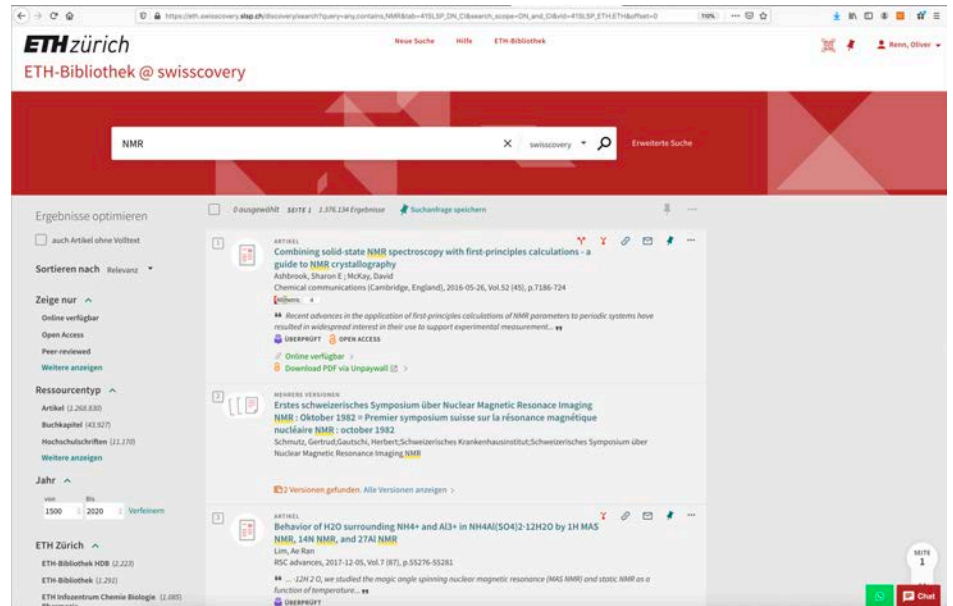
https://eth.swisscovery.slsp.ch/discovery/search?query=any,contains,NMR&tab=41SLSP_DN_CI&search_scope=DN_and_CI&vid=41SLSP_ETH:ETH&offset=0 110%

ETH zürich
ETH-Bibliothek @ swisscovery

Neue Suche Hilfe ETH-Bibliothek

Renn, Oliver

NMR swisscovery Erweiterte Suche

Ergebnisse optimieren

auch Artikel ohne Volltext

Sortieren nach Relevanz

Zeige nur
Online verfügbar
Open Access
Peer-reviewed
Weitere anzeigen

Ressourcentyp
Artikel (1.268.830)
Buchkapitel (43.927)
Hochschulschriften (11.170)
Weitere anzeigen

Jahr
von Bis
1500 2020 Verfeinern

ETH Zürich
ETH-Bibliothek HDB (2.223)
ETH-Bibliothek (1.292)
ETH Infozentrum Chemie Biologie (1.085)

0 ausgewählt SEITE 1 1.376.134 Ergebnisse Suchanfrage speichern

1
ARTIKEL
Combining solid-state NMR spectroscopy with first-principles calculations - a guide to NMR crystallography
Ashbrook, Sharon E ; McKay, David
Chemical communications (Cambridge, England), 2016-05-26, Vol.52 (45), p.7186-724
Altmetric 4
" Recent advances in the application of first-principles calculations of NMR parameters to periodic systems have resulted in widespread interest in their use to support experimental measurement... "
ÜBERPRÜFT OPEN ACCESS
Online verfügbar >
Download PDF via Unpaywall >

2
MEHRERE VERSIONEN
Erstes schweizerisches Symposium über Nuclear Magnetic Resonace Imaging NMR : Oktober 1982 = Premier symposium suisse sur la résonance magnétique nucléaire NMR : october 1982
Schmutz, Gertrud;Gautschi, Herbert;Schweizerisches Krankenhausinstitut;Schweizerisches Symposium über Nuclear Magnetic Resonance Imaging NMR
2 Versionen gefunden. Alle Versionen anzeigen >

3
ARTIKEL
Behavior of H2O surrounding NH4+ and Al3+ in NH4Al(SO4)2·12H2O by 1H MAS NMR, 14N NMR, and 27Al NMR
Lim, Ae Ran
RSC advances, 2017-12-05, Vol.7 (87), p.55276-55281
" ...12H 2 O, we studied the magic angle spinning nuclear magnetic resonance (MAS NMR) and static NMR as a function of temperature... "
ÜBERPRÜFT

SEITE 1

Chat